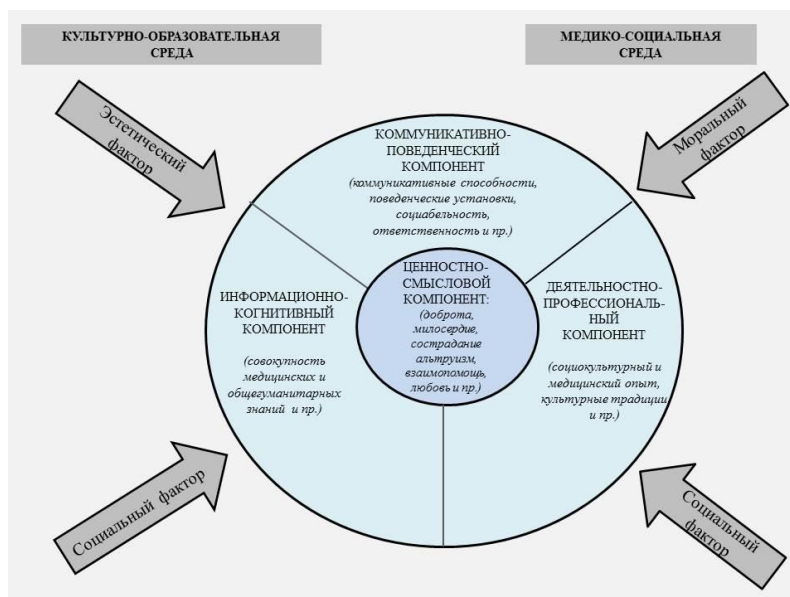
КУЛЬТУРНО-ОБРАЗОВАТЕЛЬНАЯ СРЕДА

МЕДИКО-СОЦИАЛЬНАЯ СРЕДА

Эстетический фактор

Моральный фактор

КОММУНИКАТИВНО-ПОВЕДЕНЧЕСКИЙ КОМПОНЕНТ

(коммуникативные способности, поведенческие установки, социабельность, ответственность и пр.)

ИНФОРМАЦИОННО-КОГНИТИВНЫЙ КОМПОНЕНТ

(совокупность медицинских и общегуманитарных знаний и пр.)

ЦЕННОСТНО-СМЫСЛОВОЙ КОМПОНЕНТ:

(доброта, милосердие, сострадание альтруизм, взаимопомощь, любовь и пр.)

ДЕЯТЕЛЬНОСТНО-ПРОФЕССИОНАЛЬНЫЙ КОМПОНЕНТ

(социокультурный и медицинский опыт, культурные традиции и пр.)

Социальный фактор

Социальный фактор